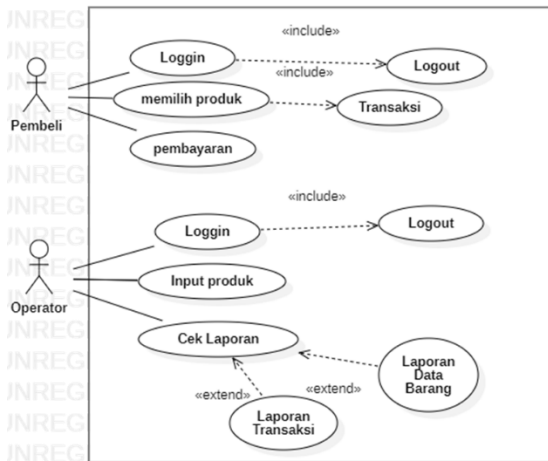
«include»

Loggin

Logout

«include»

memilih produk

Transaksi

Pembeli

pembayaran

«include»

Loggin

Logout

Input produk

Operator

Cek Laporan

Laporan Data Barang

«extend»

«extend»

Laporan Transaksi

JNREG JNREG JNREG JNREG JNREG JNREG JNREG JNREG JNREG JNREG JNREG JNREG JNREG JNREG JNREG